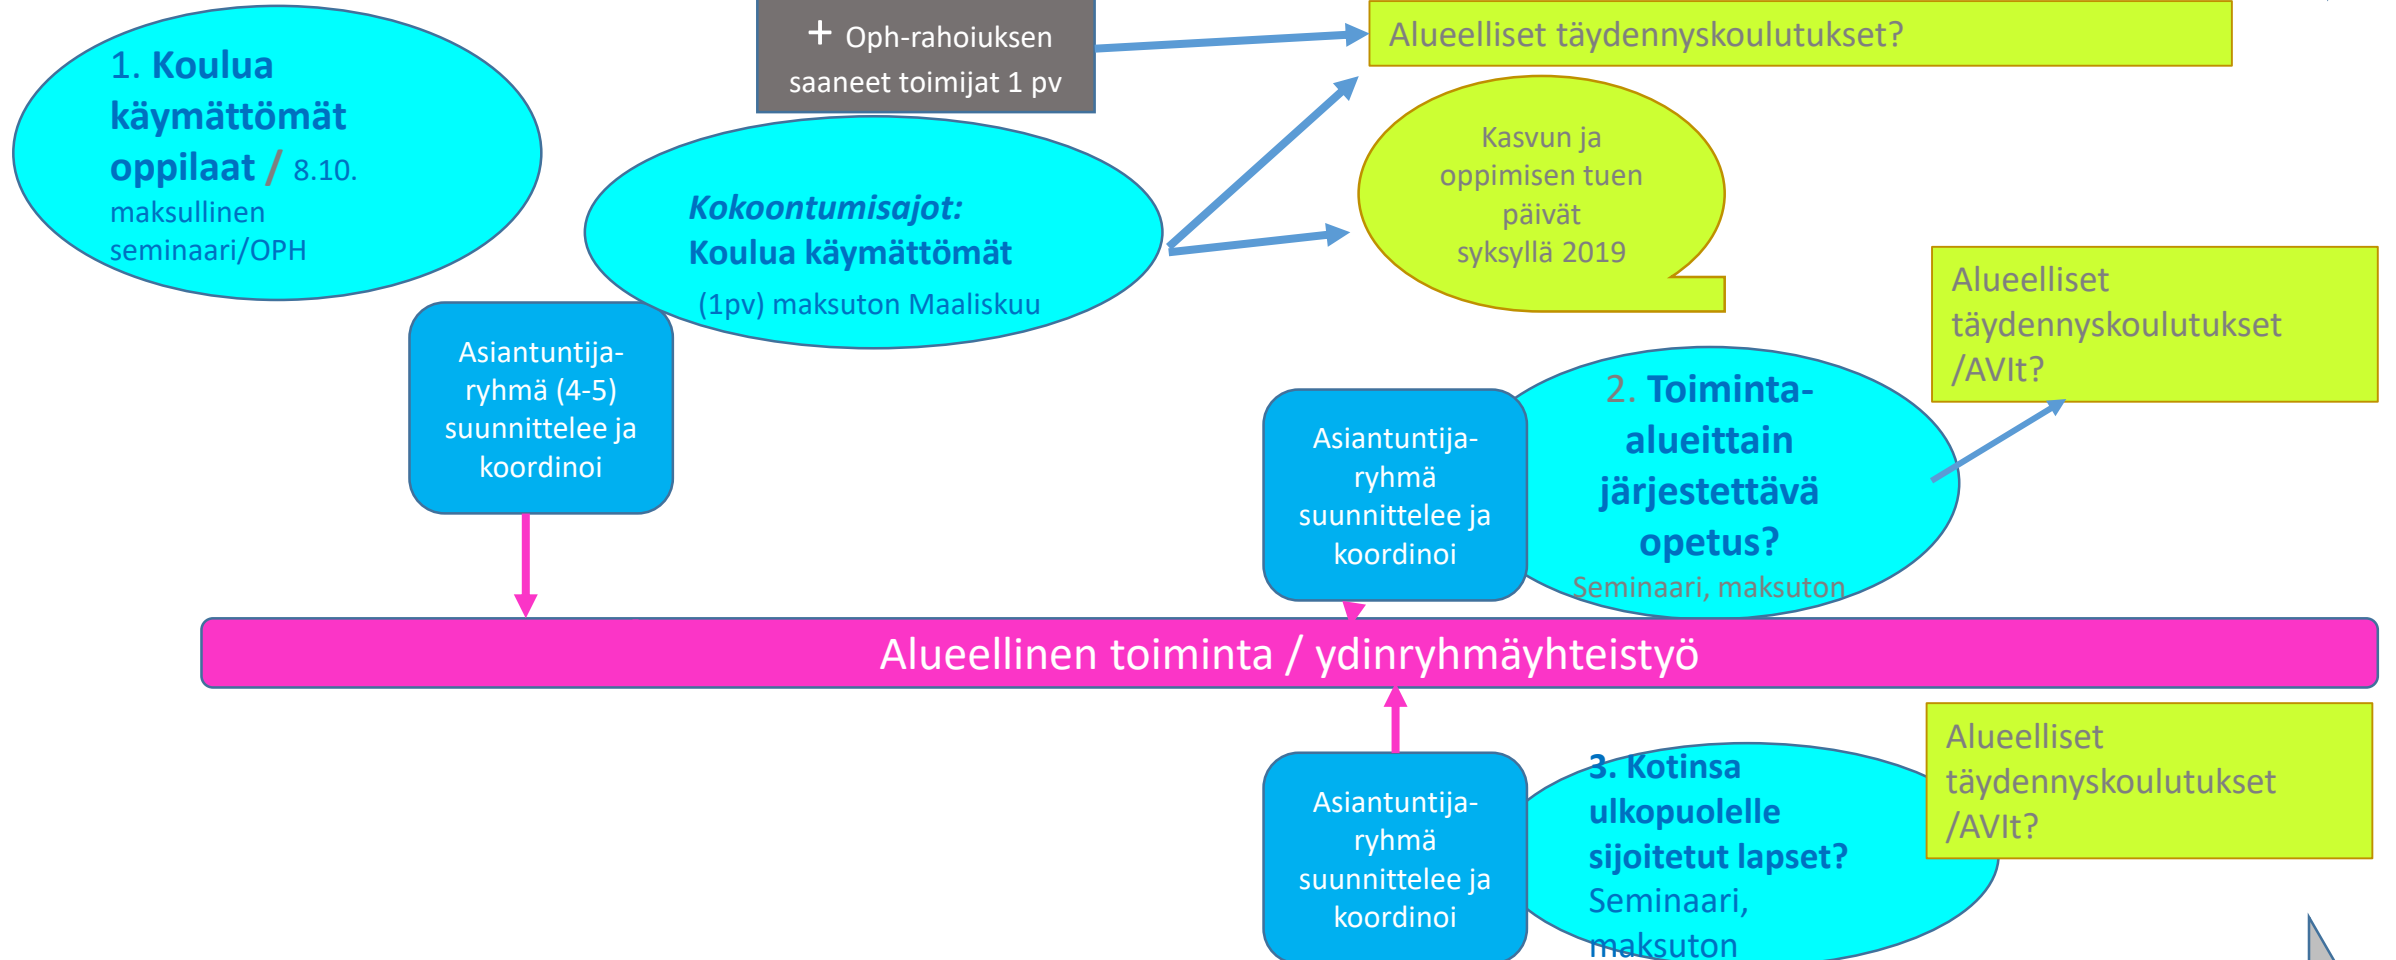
1. Koulua käymättömät oppilaat / 8.10. maksullinen seminaari/OPH

+ Oph-rahoiuksen saaneet toimijat 1 pv

Alueelliset täydennyskoulutukset?

Kokoontumisajot: Koulua käymättömät (1pv) maksuton Maaliskuu

Kasvun ja oppimisen tuen päivät syksyllä 2019

Asiantuntija-ryhmä (4-5) suunnittelee ja koordinoi

Alueelliset täydennyskoulutukset /AVIt?

Asiantuntija-ryhmä suunnittelee ja koordinoi

2. Toiminta-alueittain järjestettävä opetus? Seminaari, maksuton

Alueellinen toiminta / ydinryhmäyhteistyö

Asiantuntija-ryhmä suunnittelee ja koordinoi

3. Kotinsa ulkopuolelle sijoitetut lapset? Seminaari, maksuton

Alueelliset täydennyskoulutukset /AVIt?